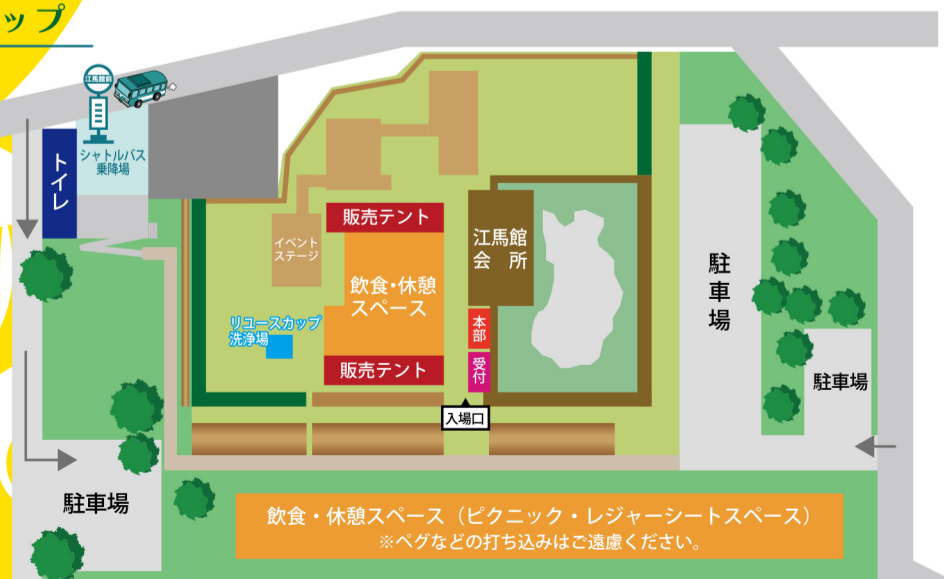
ップ

江馬館

シャトルバス
乗降場

トイレ

イベント
ステージ

販売テント

飲食・休憩
スペース

販売テント

江馬館
会　所

本部

受付

入場口

リユースカップ
洗浄場

駐車場

駐車場

駐車場

飲食・休憩スペース（ピクニック・レジャーシートスペース）
※ペグなどの打ち込みはご遠慮ください。